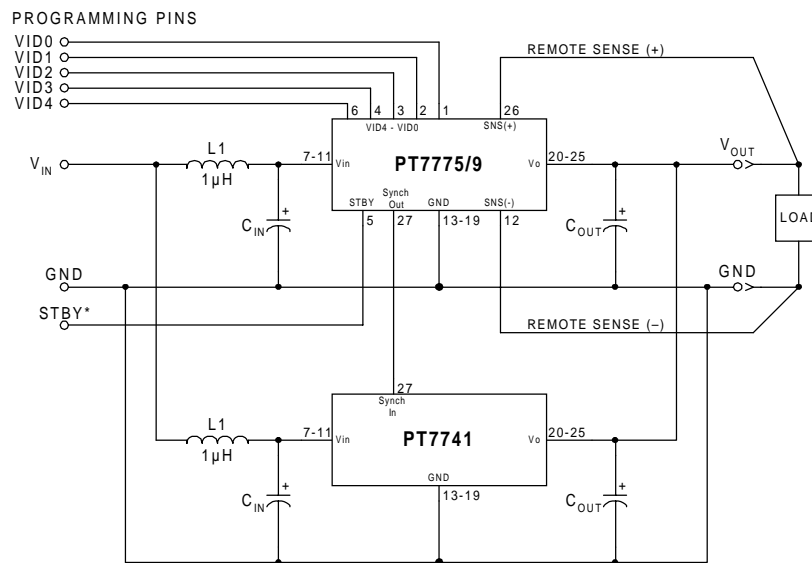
PROGRAMMING PINS
VID0
VID1
VID2
VID3
VID4

REMOTE SENSE (+)

6 4 3 2 1 26
VID4 - VID0 SNS(+)

$V_{IN}$
L1
1µH
7-11 Vin
PT7775/9
Vo 20-25
$V_{OUT}$

STBY Synch Out GND SNS(-)
5 27 13-19 12

$C_{IN}$ +
$C_{OUT}$ +
LOAD

GND
GND
STBY*

REMOTE SENSE (–)

27
Synch In
L1
1µH
7-11 Vin
PT7741
Vo 20-25
GND
13-19
$C_{IN}$ +
$C_{OUT}$ +